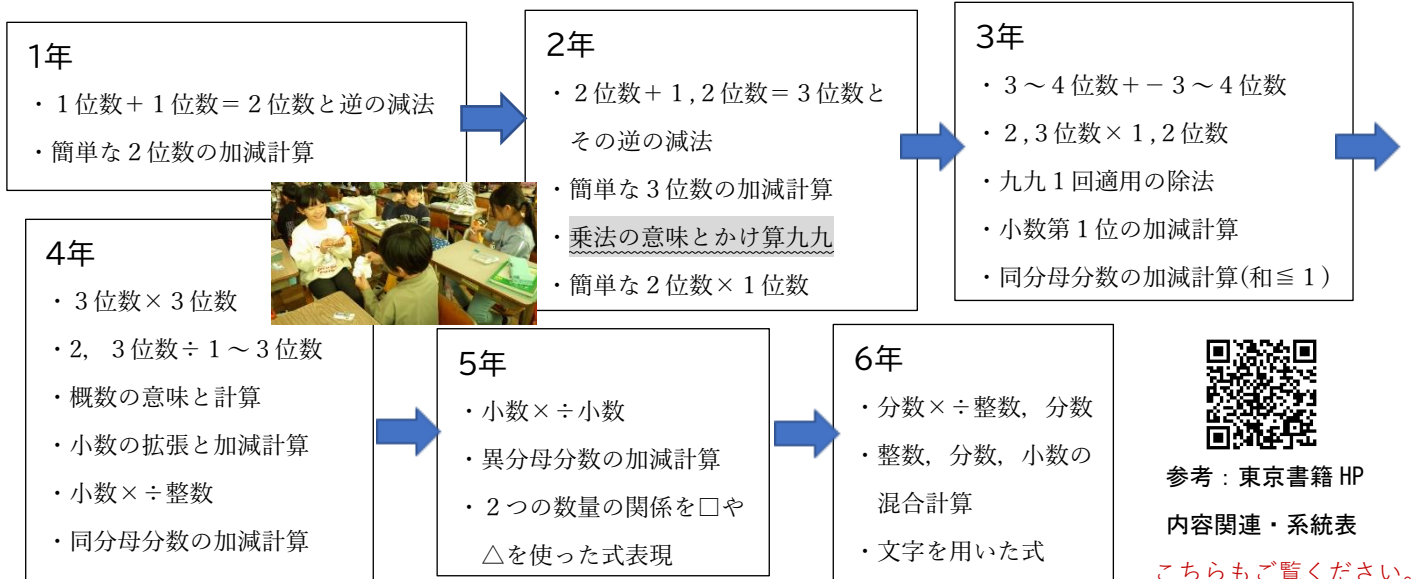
1年

・１位数＋１位数＝２位数と逆の減法

・簡単な２位数の加減計算

2年

・２位数＋１,２位数＝３位数とその逆の減法

・簡単な３位数の加減計算

・乗法の意味とかけ算九九

・簡単な２位数×１位数

3年

・３～４位数＋－３～４位数

・２,３位数×１,２位数

・九九１回適用の除法

・小数第１位の加減計算

・同分母分数の加減計算(和≦１)

4年

・３位数×３位数

・2, ３位数÷１～３位数

・概数の意味と計算

・小数の拡張と加減計算

・小数×÷整数

・同分母分数の加減計算

5年

・小数×÷小数

・異分母分数の加減計算

・２つの数量の関係を□や△を使った式表現

6年

・分数×÷整数, 分数

・整数, 分数, 小数の混合計算

・文字を用いた式

参考：東京書籍 HP

内容関連・系統表

こちらもご覧ください。